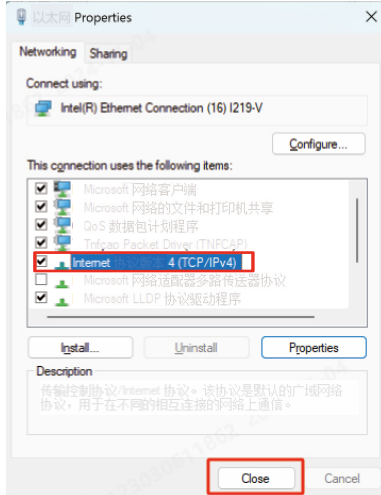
以太网 Properties

Networking Sharing

Connect using:

Intel(R) Ethernet Connection (16) I219-V

Configure...

This connection uses the following items:

Microsoft 网络客户端
Microsoft 网络的文件和打印机共享
QoS 数据包计划程序
Npcap Packet Driver (NPCAP)
Internet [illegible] 4 (TCP/IPv4)
Microsoft 网络适配器多路传送器协议
Microsoft LLDP 协议驱动程序

Install... Uninstall Properties

Description

传输控制协议/Internet 协议。该协议是默认的广域网络协议，用于在不同的相互连接的网络上通信。

Close Cancel